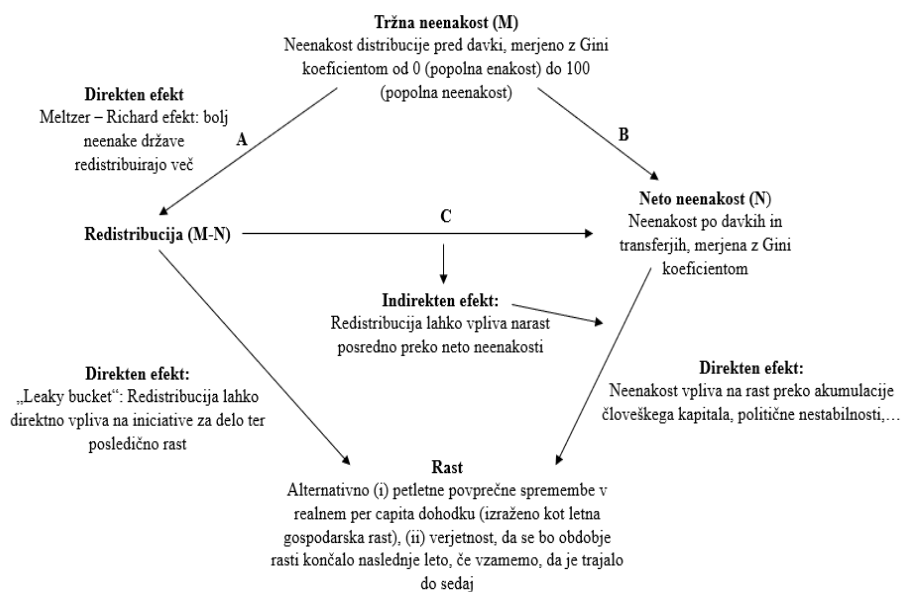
**Tržna neenakost (M)**
Neenakost distribucije pred davki, merjeno z Gini koeficientom od 0 (popolna enakost) do 100 (popolna neenakost)

**Direkten efekt**
Meltzer – Richard efekt: bolj neenake države redistribuirajo več

A

B

**Neto neenakost (N)**
Neenakost po davkih in transferjih, merjena z Gini koeficientom

**Redistribucija (M-N)**

C

**Indirekten efekt:**
Redistribucija lahko vpliva narast posredno preko neto neenakosti

**Direkten efekt:**
„Leaky bucket": Redistribucija lahko direktno vpliva na iniciative za delo ter posledično rast

**Direkten efekt:**
Neenakost vpliva na rast preko akumulacije človeškega kapitala, politične nestabilnosti,…

**Rast**
Alternativno (i) petletne povprečne spremembe v realnem per capita dohodku (izraženo kot letna gospodarska rast), (ii) verjetnost, da se bo obdobje rasti končalo naslednje leto, če vzamemo, da je trajalo do sedaj